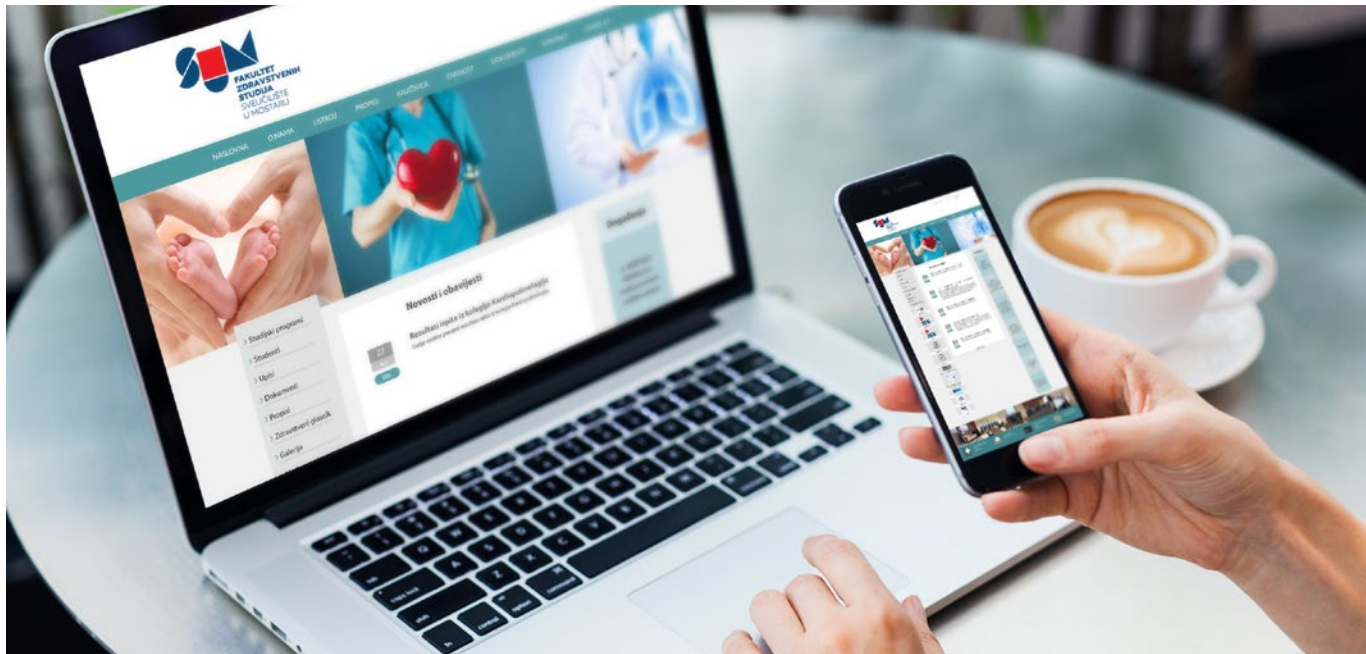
FAKULTET ZDRAVSTVENIH STUDIJA SVEUČILIŠTE U MOSTARU

NASLOVNA O NAMA USTROJ PROPISI KNJIŽNICA ZNANOST DOKUMENTI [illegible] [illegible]

Stadijski programi
Studenti
Upisi
Dokumenti
Propisi
Zdravstveni glasnik
Galerija

Novosti i obavijesti

Resultati ispita iz kolegija Kardiopulmologije

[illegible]

Dopušteno

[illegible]

caps lock
shift
control
option
command
fn